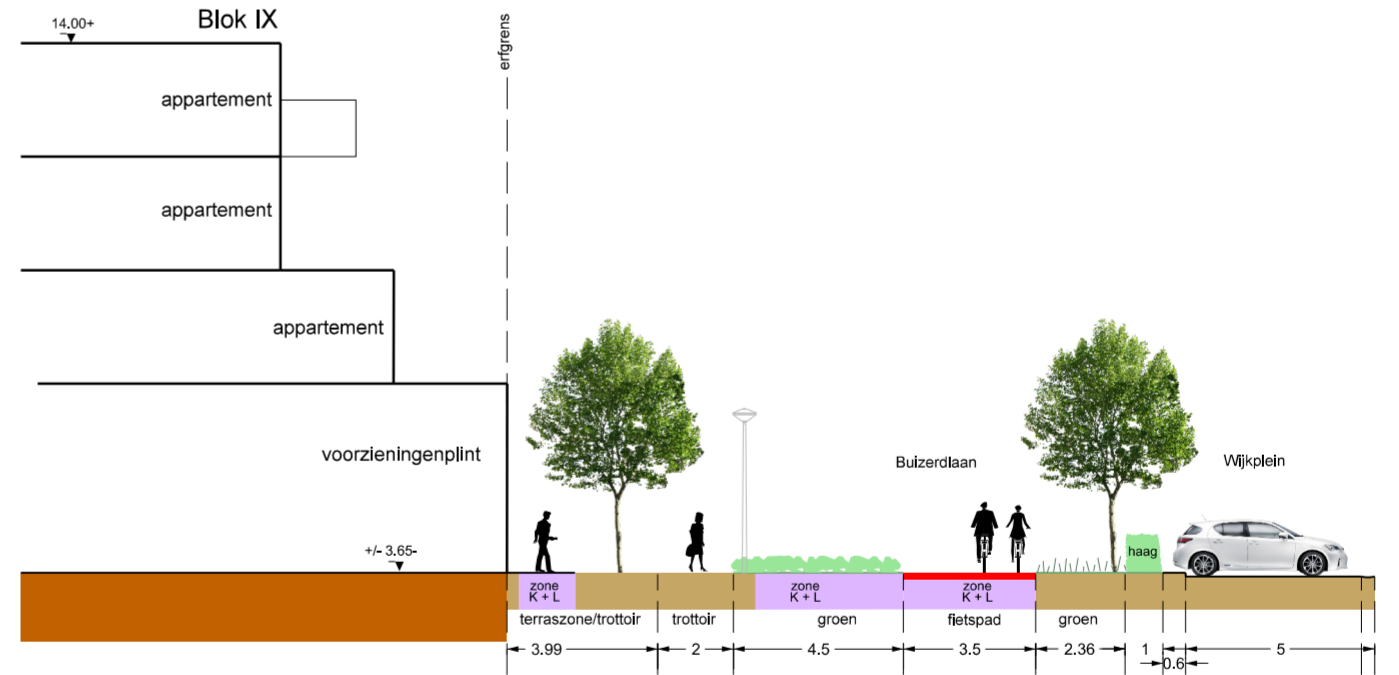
14.00+

Blok IX

appartement

appartement

appartement

voorzieningenplint

erfgrens

+/- 3.65-

Buizerdlaan

Wijkplein

haag

zone K + L

zone K + L

zone K + L

terraszone/trottoir

trottoir

groen

fietspad

groen

3.99

2

4.5

3.5

2.36

1

0.6

5